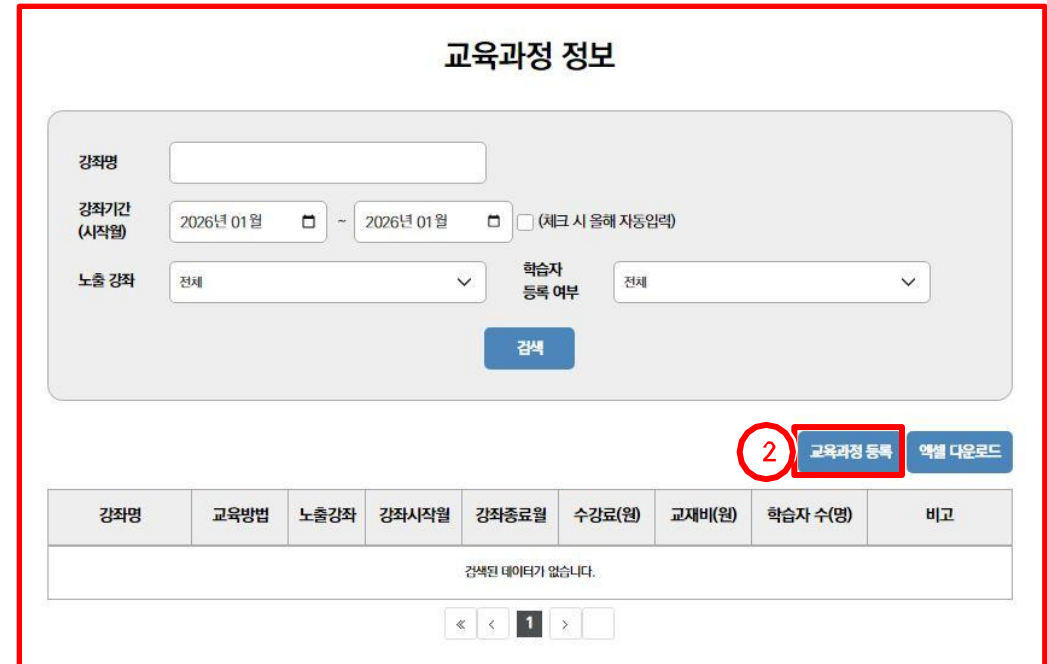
교육과정 정보

강좌명

강좌기간 (시작월) 2026년 01월 ~ 2026년 01월 (체크 시 올해 자동입력)

노출 강좌 전체

학습자 등록 여부 전체

검색

2

교육과정 등록

엑셀 다운로드

| 강좌명 | 교육방법 | 노출강좌 | 강좌시작월 | 강좌종료월 | 수강료(원) | 교재비(원) | 학습자 수(명) | 비고 |
|---|---|---|---|---|---|---|---|---|
| 검색된 데이터가 없습니다. | | | | | | | | |

« ‹ 1 ›